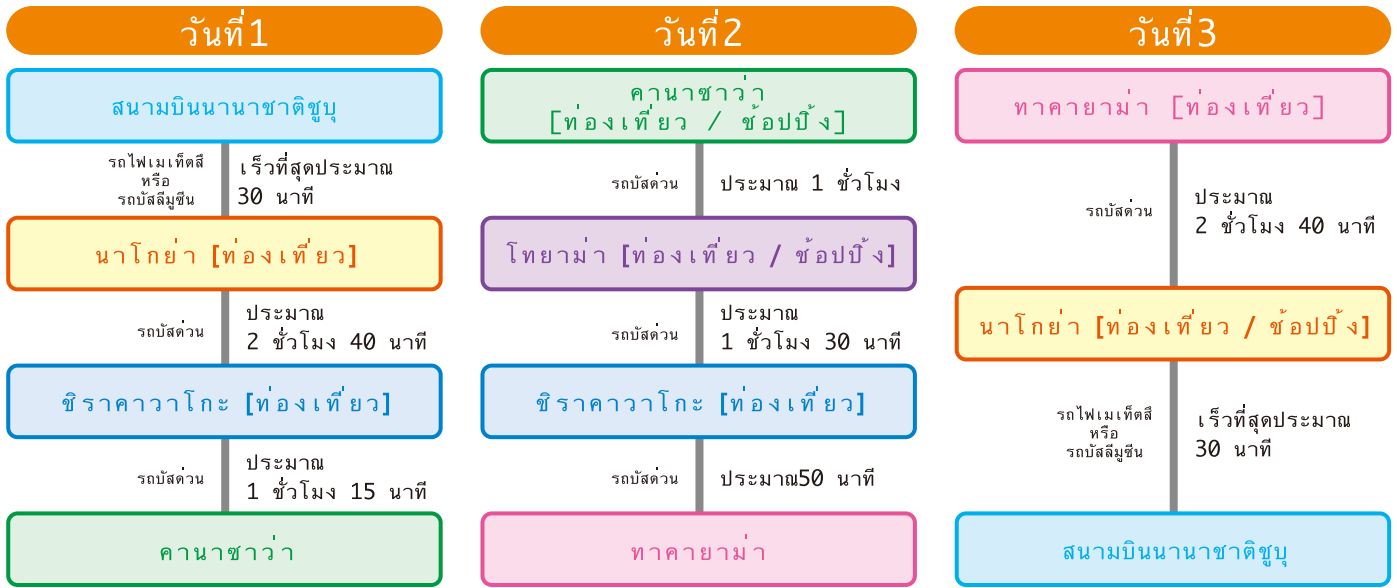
วันที่1

สนามบินนานาชาติชูบุ

รถไฟเมเท็ตสึ
หรือ
รถบัสลีมูซีน

เร็วที่สุดประมาณ
30 นาที

นาโกย่า [ท่องเที่ยว]

รถบัสด่วน

ประมาณ
2 ชั่วโมง 40 นาที

ชิราคาวาโกะ [ท่องเที่ยว]

รถบัสด่วน

ประมาณ
1 ชั่วโมง 15 นาที

คานาซาว่า

วันที่2

คานาซาว่า
[ท่องเที่ยว / ช้อปปิ้ง]

รถบัสด่วน

ประมาณ 1 ชั่วโมง

โทยาม่า [ท่องเที่ยว / ช้อปปิ้ง]

รถบัสด่วน

ประมาณ
1 ชั่วโมง 30 นาที

ชิราคาวาโกะ [ท่องเที่ยว]

รถบัสด่วน

ประมาณ50 นาที

ทาคายาม่า

วันที่3

ทาคายาม่า [ท่องเที่ยว]

รถบัสด่วน

ประมาณ
2 ชั่วโมง 40 นาที

นาโกย่า [ท่องเที่ยว / ช้อปปิ้ง]

รถไฟเมเท็ตสึ
หรือ
รถบัสลีมูซีน

เร็วที่สุดประมาณ
30 นาที

สนามบินนานาชาติชูบุ